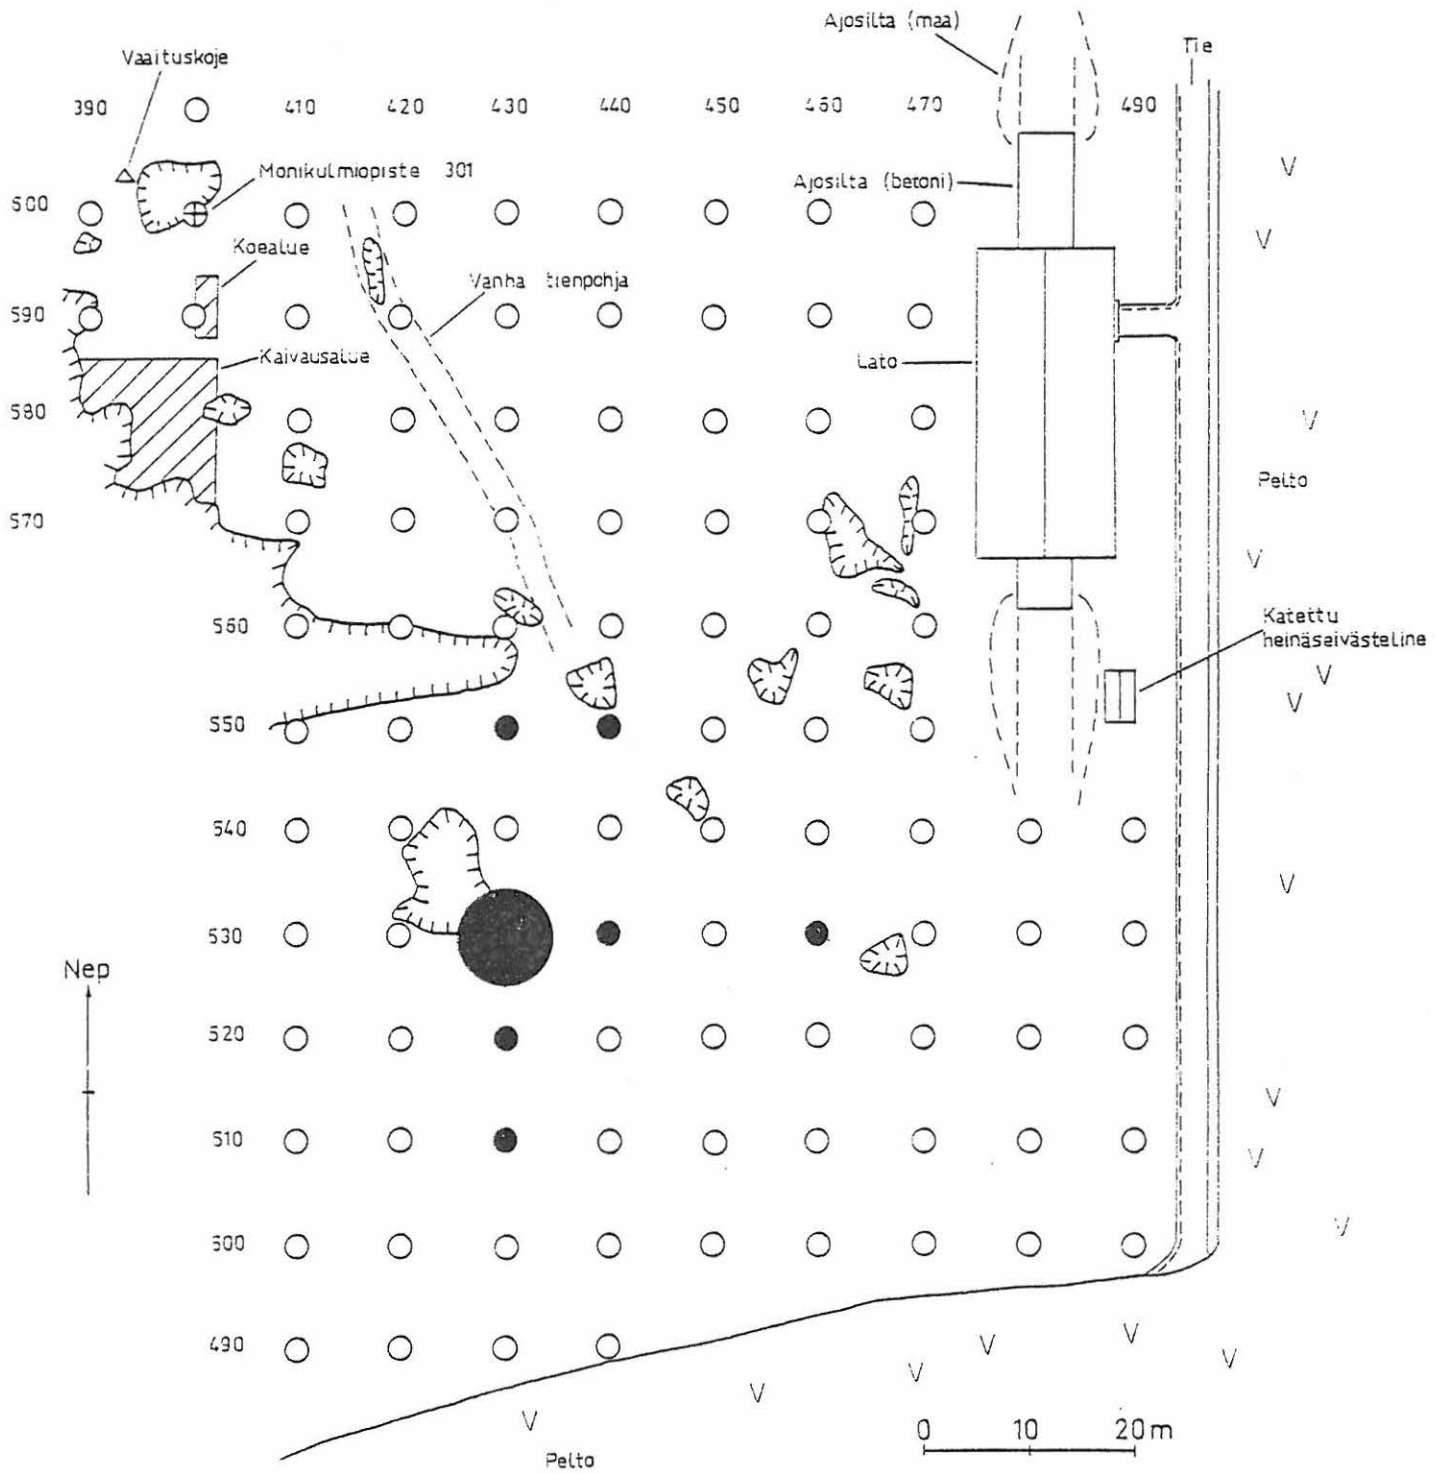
Ajosilta (maa)

Tie

Vaaituskoje

390 410 420 430 440 450 460 470 490

Monikulmiopiste 301

Ajosilta (betoni)

600

Koealue

Vanha tienpohja

590

Kaivausalue

Lato

580

Pelto

570

560

Katettu heinäseivästeline

550

540

530

Nep

520

510

500

490

0 10 20 m

Pelto